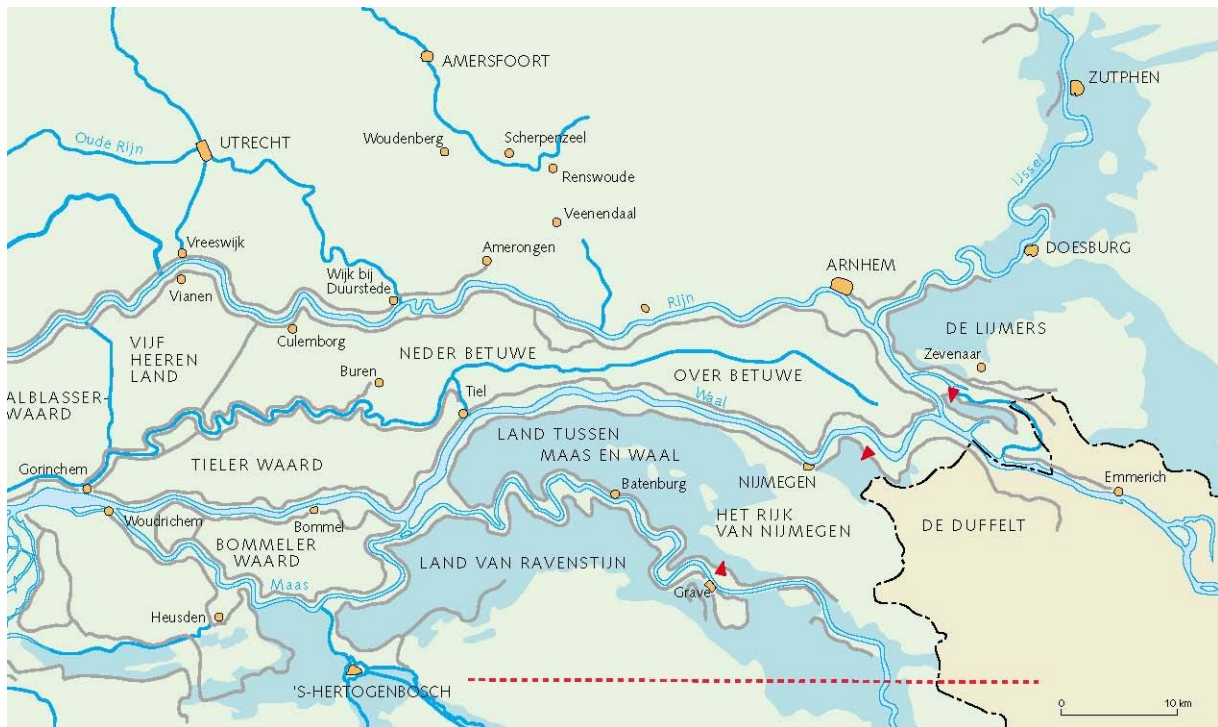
AMERSFOORT
ZUTPHEN
Oude Rijn
UTRECHT
Woudenberg
Scherpenzeel
Renswoude
IJssel
Veenendaal
Vreeswijk
Amerongen
DOESBURG
Vianen
Wijk bij Duurstede
ARNHEM
Rijn
DE LIJMERS
VIJF HEEREN LAND
Culemborg
NEDER BETUWE
Zevenaar
Buren
OVER BETUWE
ALBLASSER-WAARD
Tiel
Waal
LAND TUSSEN MAAS EN WAAL
Gorinchem
TIELER WAARD
NIJMEGEN
Emmerich
Batenburg
Woudrichem
Bommel
HET RIJK VAN NIJMEGEN
DE DUFFELT
BOMMELER WAARD
LAND VAN RAVENSTIJN
Maas
Grave
Heusden
'S-HERTOGENBOSCH
0
10 km